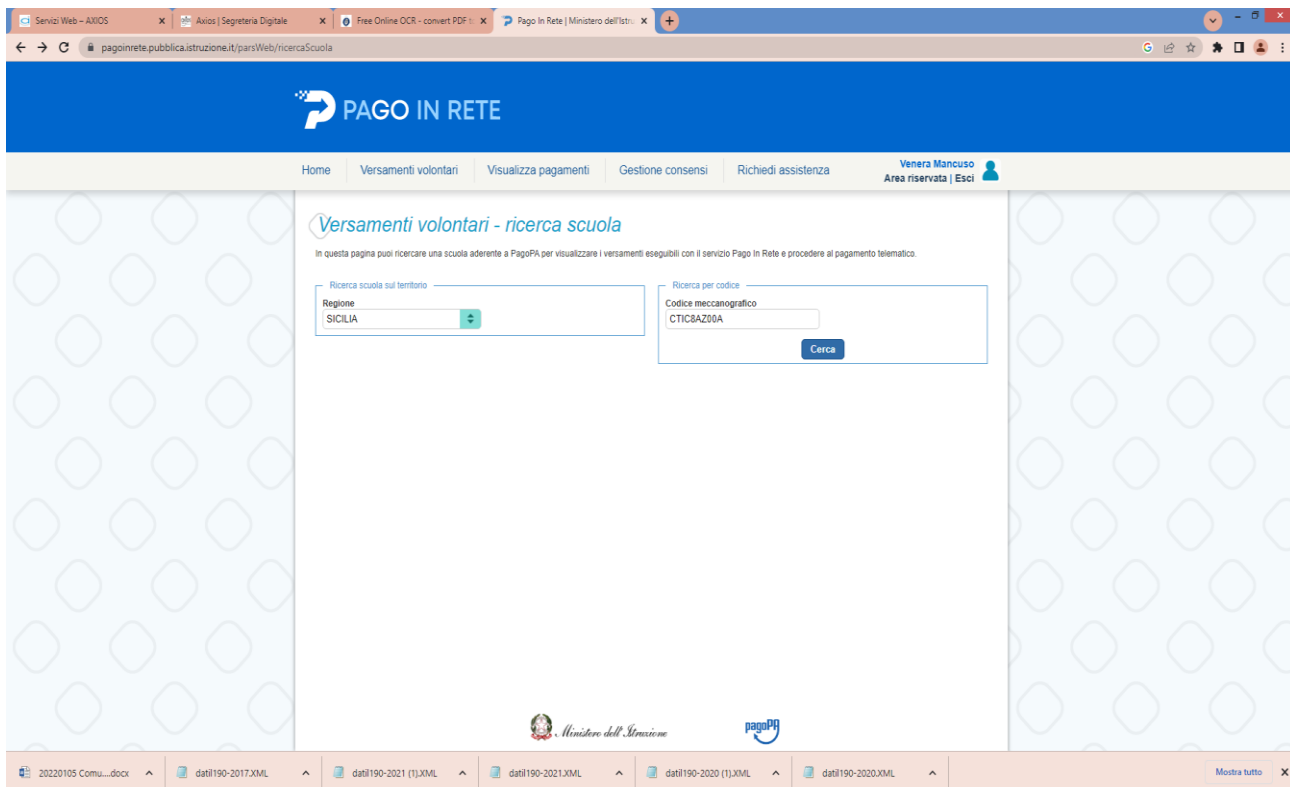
Servizi Web – AXIOS ×
Axios | Segreteria Digitale ×
Free Online OCR - convert PDF t ×
Pago In Rete | Ministero dell'Istru ×
+

pagoinrete.pubblica.istruzione.it/parsWeb/ricercaScuola

PAGO IN RETE

Home | Versamenti volontari | Visualizza pagamenti | Gestione consensi | Richiedi assistenza

Venera Mancuso
Area riservata | Esci

Versamenti volontari - ricerca scuola

In questa pagina puoi ricercare una scuola aderente a PagoPA per visualizzare i versamenti eseguibili con il servizio Pago In Rete e procedere al pagamento telematico.

Ricerca scuola sul territorio
Regione
SICILIA

Ricerca per codice
Codice meccanografico
CTIC8AZ00A
Cerca

Ministero dell'Istruzione
pagoPA

20220105 Comu....docx ^ | datil190-2017.XML ^ | datil190-2021 (1).XML ^ | datil190-2021.XML ^ | datil190-2020 (1).XML ^ | datil190-2020.XML ^
Mostra tutto ×